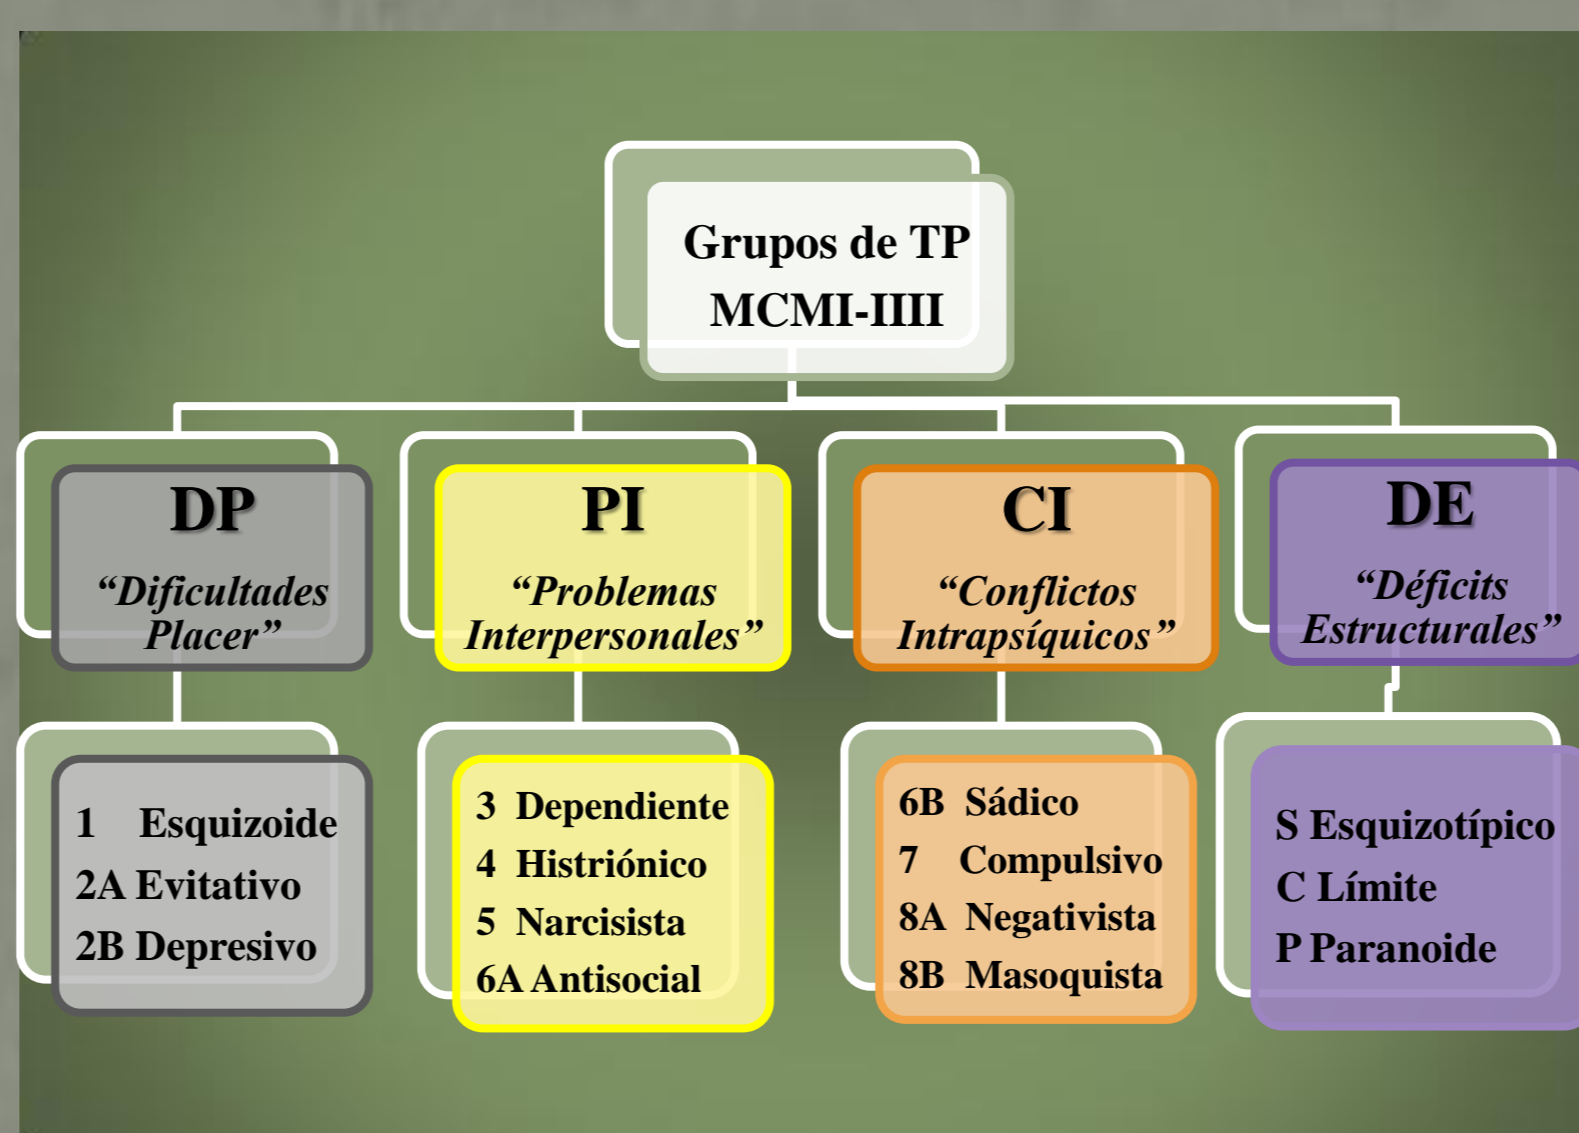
Grupos de TP
MCMI-IIII

DP
"Dificultades Placer"

PI
"Problemas Interpersonales"

CI
"Conflictos Intrapsíquicos"

DE
"Déficits Estructurales"

1 Esquizoide
2A Evitativo
2B Depresivo

3 Dependiente
4 Histriónico
5 Narcisista
6A Antisocial

6B Sádico
7 Compulsivo
8A Negativista
8B Masoquista

S Esquizotípico
C Límite
P Paranoide